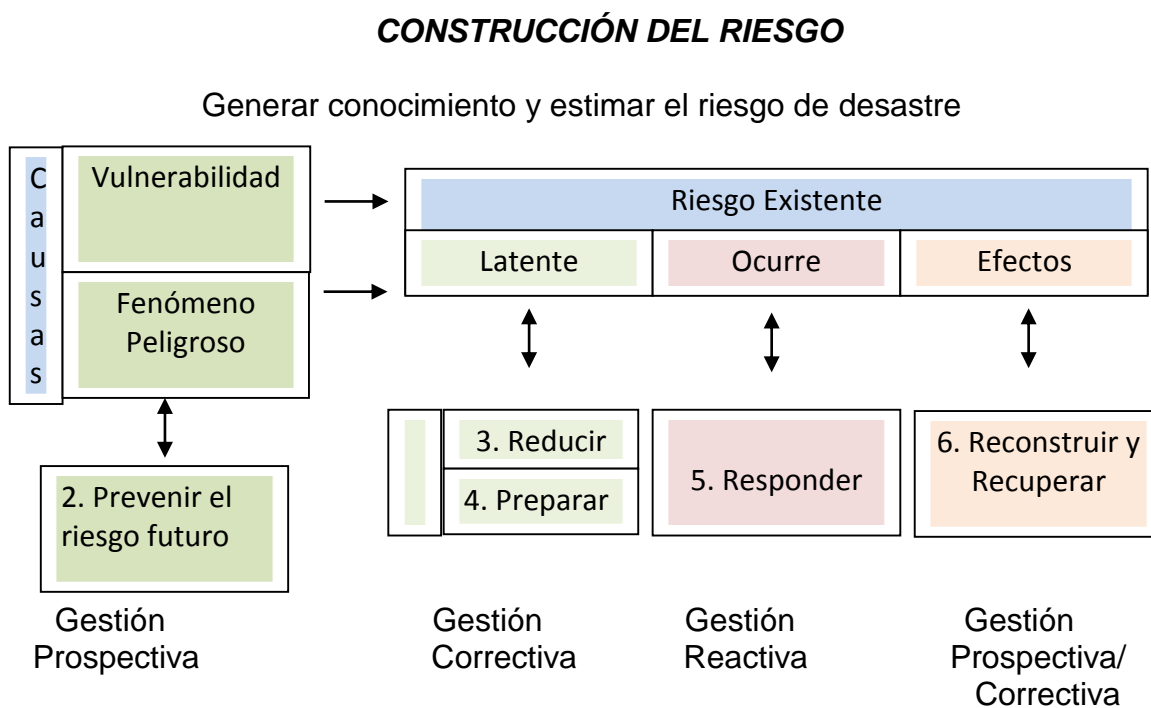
CONSTRUCCIÓN DEL RIESGO

Generar conocimiento y estimar el riesgo de desastre

Causas

Vulnerabilidad

Fenómeno Peligroso

Riesgo Existente

Latente

Ocurre

Efectos

2. Prevenir el riesgo futuro

3. Reducir

4. Preparar

5. Responder

6. Reconstruir y Recuperar

Gestión Prospectiva

Gestión Correctiva

Gestión Reactiva

Gestión Prospectiva/ Correctiva